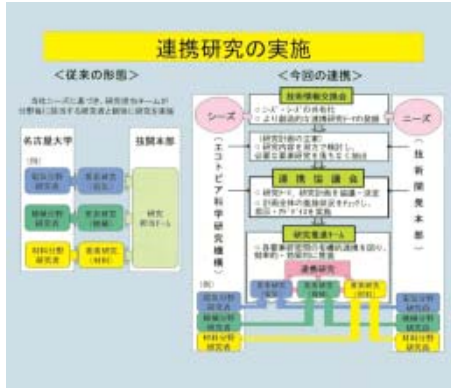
連携研究の実施

<従来の形態>

当社ニーズに基づき、研究担当チームが分野毎に該当する研究者と個別に研究を実施

名古屋大学

技開本部

(例)

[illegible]

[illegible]

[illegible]

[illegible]

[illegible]

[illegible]

研究担当チーム

<今回の連携>

シーズ

ニーズ

技術情報交換会

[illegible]

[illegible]

エコトピア科学研究機構

技術開発本部

連携協議会

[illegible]

研究推進チーム

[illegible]

連携研究

(例)

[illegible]

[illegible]

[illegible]